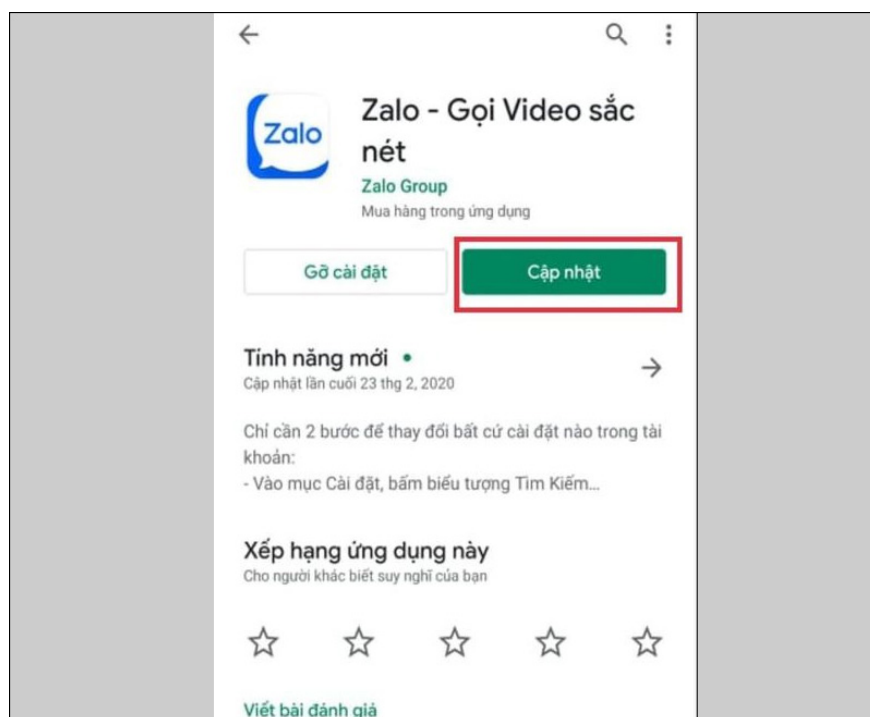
Zalo

Zalo - Gọi Video sắc nét

Zalo Group

Mua hàng trong ứng dụng

Gỡ cài đặt

Cập nhật

Tính năng mới •

Cập nhật lần cuối 23 thg 2, 2020

Chỉ cần 2 bước để thay đổi bất cứ cài đặt nào trong tài khoản:
- Vào mục Cài đặt, bấm biểu tượng Tìm Kiếm...

Xếp hạng ứng dụng này

Cho người khác biết suy nghĩ của bạn

Viết bài đánh giá